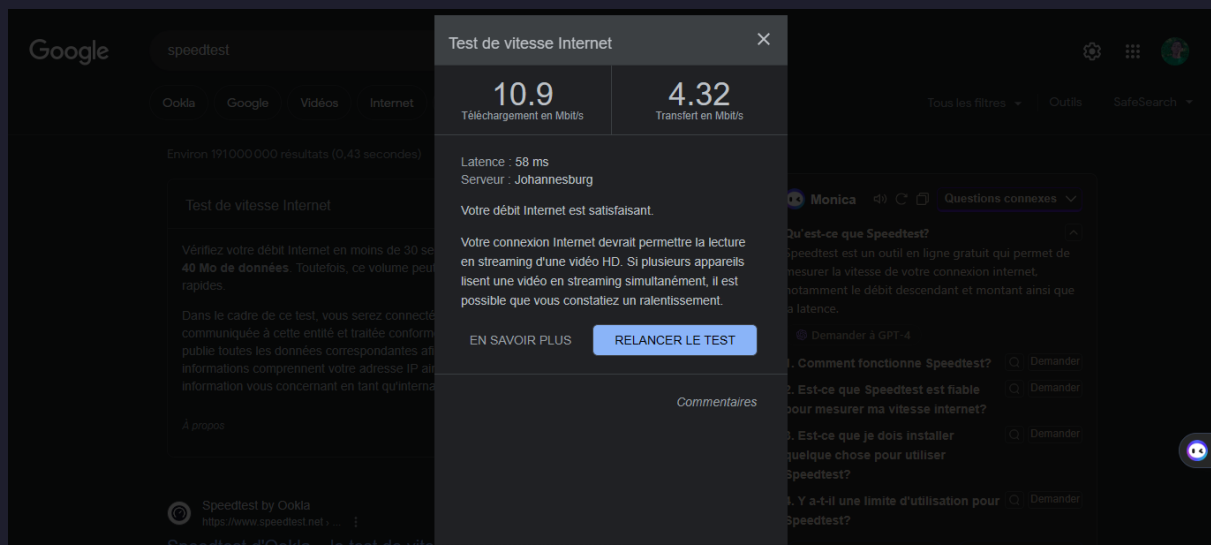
Google

speedtest

Ookla Google Vidéos Internet

Tous les filtres Outils SafeSearch

Environ 191 000 000 résultats (0,43 secondes)

Test de vitesse Internet

Vérifiez votre débit Internet en moins de 30 se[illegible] 40 Mo de données. Toutefois, ce volume peut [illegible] rapides.

Dans le cadre de ce test, vous serez connecté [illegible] communiquée à cette entité et traitée conform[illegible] publie toutes les données correspondantes afi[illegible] informations comprennent votre adresse IP ai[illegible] information vous concernant en tant qu'interna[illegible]

À propos

Speedtest by Ookla
https://www.speedtest.net › ...

Test de vitesse Internet

10.9
Téléchargement en Mbit/s

4.32
Transfert en Mbit/s

Latence : 58 ms
Serveur : Johannesburg

Votre débit Internet est satisfaisant.

Votre connexion Internet devrait permettre la lecture en streaming d'une vidéo HD. Si plusieurs appareils lisent une vidéo en streaming simultanément, il est possible que vous constatiez un ralentissement.

EN SAVOIR PLUS

RELANCER LE TEST

Commentaires

Monica

Questions connexes

Qu'est-ce que Speedtest?
Speedtest est un outil en ligne gratuit qui permet de mesurer la vitesse de votre connexion internet, notamment le débit descendant et montant ainsi que la latence.

Demander à GPT-4

1. Comment fonctionne Speedtest? Demander

2. Est-ce que Speedtest est fiable pour mesurer ma vitesse internet? Demander

3. Est-ce que je dois installer quelque chose pour utiliser Speedtest? Demander

4. Y a-t-il une limite d'utilisation pour Speedtest? Demander